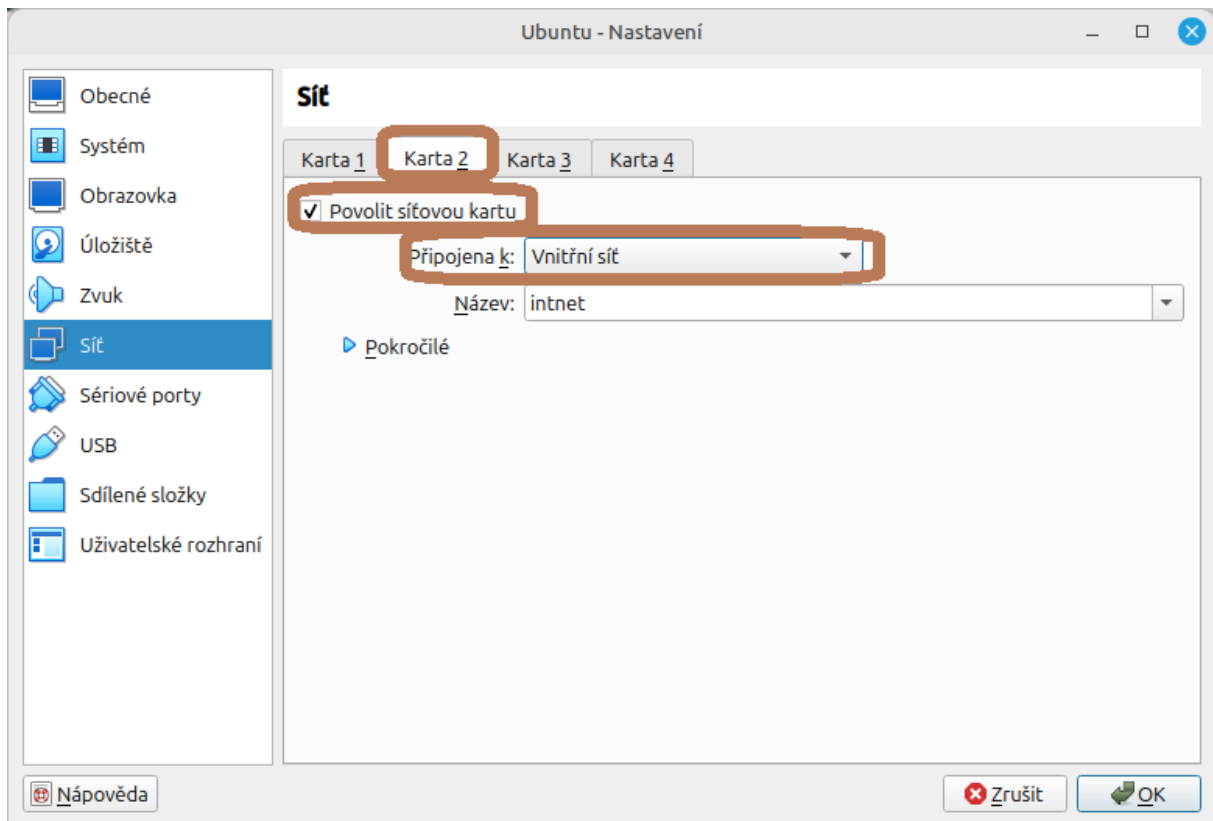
Ubuntu - Nastavení

Obecné
Systém
Obrazovka
Úložiště
Zvuk
Síť
Sériové porty
USB
Sdílené složky
Uživatelské rozhraní

Síť

Karta 1 | Karta 2 | Karta 3 | Karta 4

✓ Povolit síťovou kartu

Připojena k: Vnitřní síť

Název: intnet

Pokročilé

Nápověda

Zrušit
OK